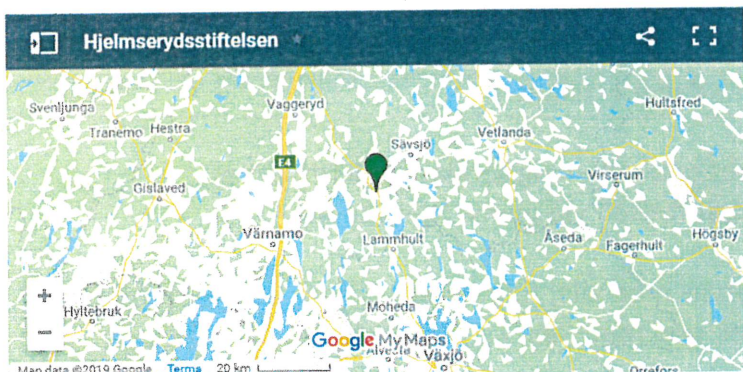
Hjelmserydsstiftelsen

Svenljunga
Tranemo
Hestra
Vaggeryd
Sävsjö
Vetlanda
Hultsfred
E4
Gislaved
Virserum
Värnamo
Lammhult
Åseda
Fagerhult
Högsby
Hyltebruk
Moheda
Alvesta
Växjö
Orrefors

Google My Maps

Map data ©2019 Google Terms 20 km